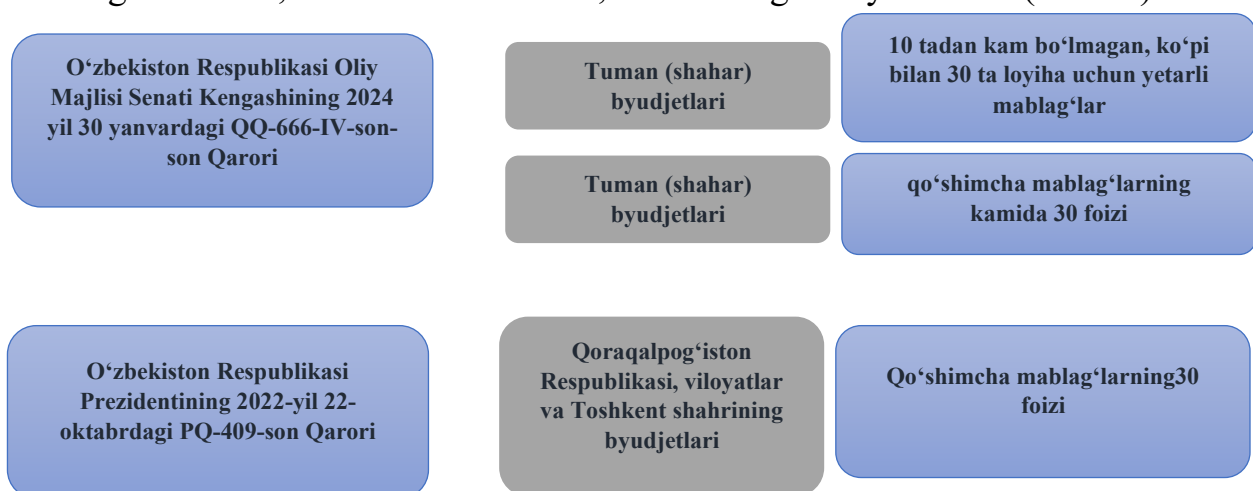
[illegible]

O‘zbekiston Respublikasi Oliy Majlisi Senati Kengashining 2024 yil 30 yanvardagi QQ-666-IV-son-son Qarori

Tuman (shahar) byudjetlari

10 tadan kam bo‘lmagan, ko‘pi bilan 30 ta loyiha uchun yetarli mablag‘lar

Tuman (shahar) byudjetlari

qo‘shimcha mablag‘larning kamida 30 foizi

O‘zbekiston Respublikasi Prezidentining 2022-yil 22-oktabrdagi PQ-409-son Qarori

Qoraqalpog‘iston Respublikasi, viloyatlar va Toshkent shahrining byudjetlari

Qo‘shimcha mablag‘larning30 foizi